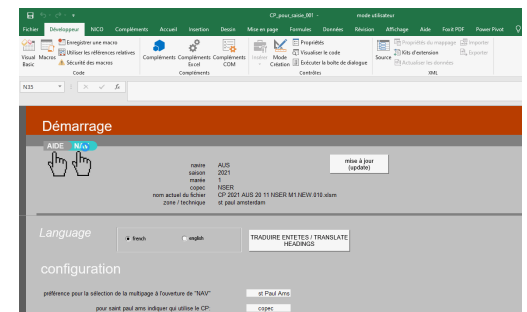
CP_pour_saisie_001 - mode utilisateur

Fichier Développeur NICD Compléments Accueil Insertion Dessin Mise en page Formules Données Révision Affichage Aide Foxit PDF Power Pivot

Visual Basic Macros Enregistrer une macro Utiliser les références relatives Sécurité des macros
Code
Compléments Compléments Excel Compléments COM
Compléments
Insérer Mode Création Propriétés Visualiser le code Exécuter la boîte de dialogue
Contrôles
Source Propriétés du mappage Kits d'extension Actualiser les données Importer Exporter
XML

N35 fx

Démarrage

AIDE N/A

navire AUS
saison 2021
marée 1
copec NSER
nom actuel du fichier CP 2021 AUS 20 11 NSER M1 NEW 010.xlsm
zone / technique st paul amsterdam

mise à jour (update)

Language

french english

TRADUIRE ENTETES / TRANSLATE HEADINGS

configuration

préférence pour la sélection de la multipage à l'ouverture de "NAV" st Paul Ams

pour saint paul ams indiquer qui utilise le CP: copec